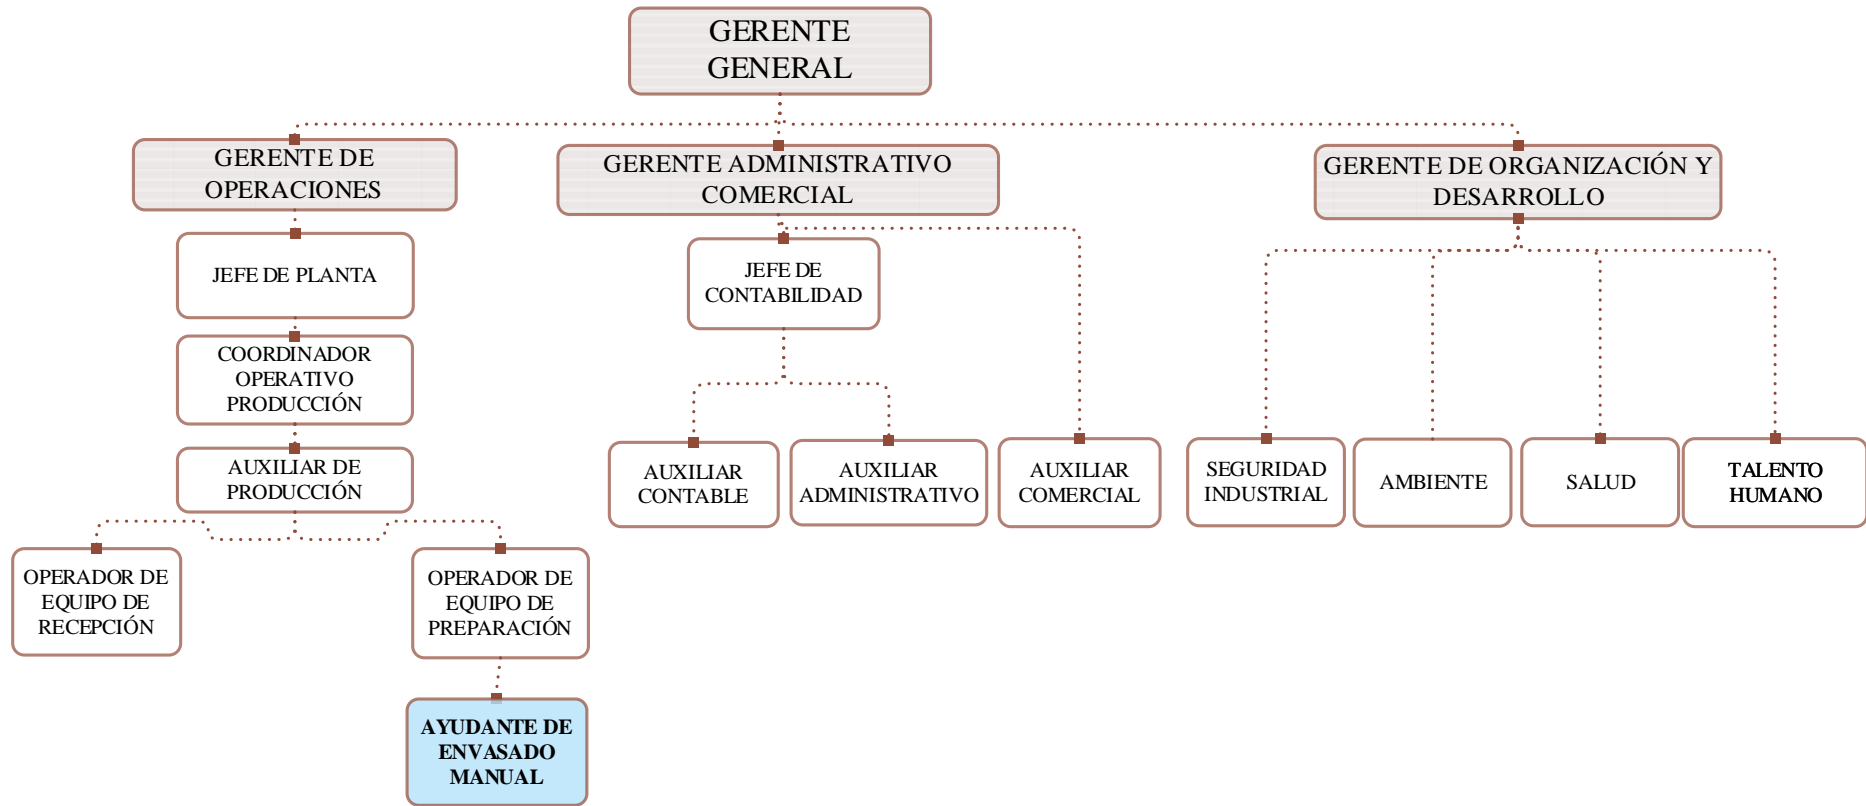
GERENTE GENERAL

GERENTE DE OPERACIONES

GERENTE ADMINISTRATIVO COMERCIAL

GERENTE DE ORGANIZACIÓN Y DESARROLLO

JEFE DE PLANTA

COORDINADOR OPERATIVO PRODUCCIÓN

AUXILIAR DE PRODUCCIÓN

OPERADOR DE EQUIPO DE RECEPCIÓN

OPERADOR DE EQUIPO DE PREPARACIÓN

AYUDANTE DE ENVASADO MANUAL

JEFE DE CONTABILIDAD

AUXILIAR CONTABLE

AUXILIAR ADMINISTRATIVO

AUXILIAR COMERCIAL

SEGURIDAD INDUSTRIAL

AMBIENTE

SALUD

TALENTO HUMANO